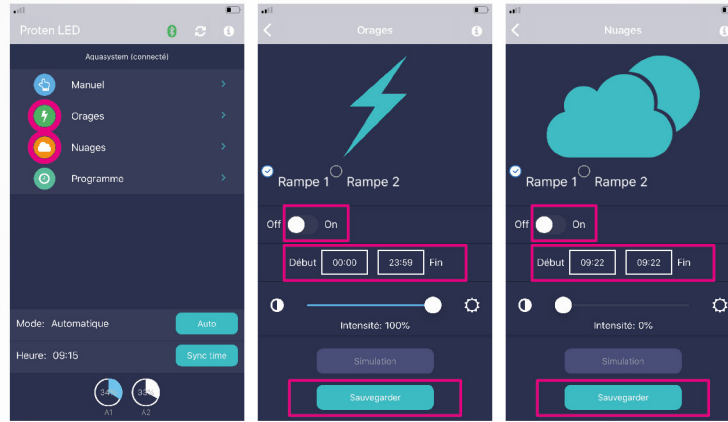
Proten LED

Aquasystem (connecté)

Manuel

Orages

Nuages

Programme

Mode: Automatique

Auto

Heure: 09:15

Sync time

34

33

A1

A2

Orages

Rampe 1

Rampe 2

Off

On

Début

00:00

23:59

Fin

Intensité: 100%

Simulation

Sauvegarder

Nuages

Rampe 1

Rampe 2

Off

On

Début

09:22

09:22

Fin

Intensité: 0%

Simulation

Sauvegarder